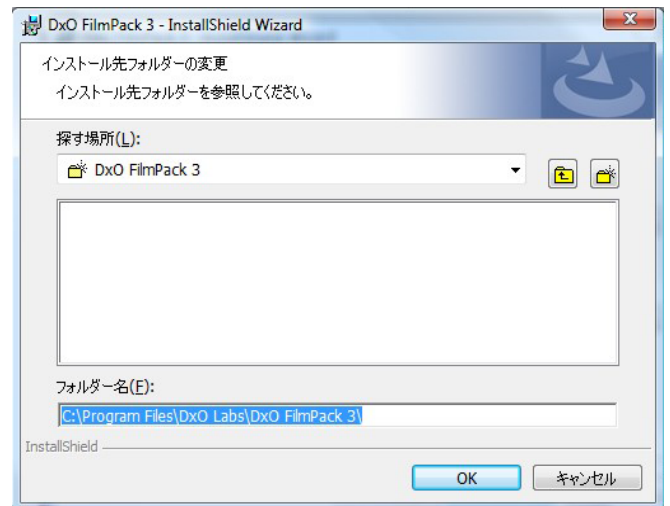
DxO FilmPack 3 - InstallShield Wizard

インストール先フォルダーの変更

インストール先フォルダーを参照してください。

探す場所(L):

DxO FilmPack 3

フォルダー名(F):

C:\Program Files\DxO Labs\DxO FilmPack 3\

InstallShield

OK

キャンセル